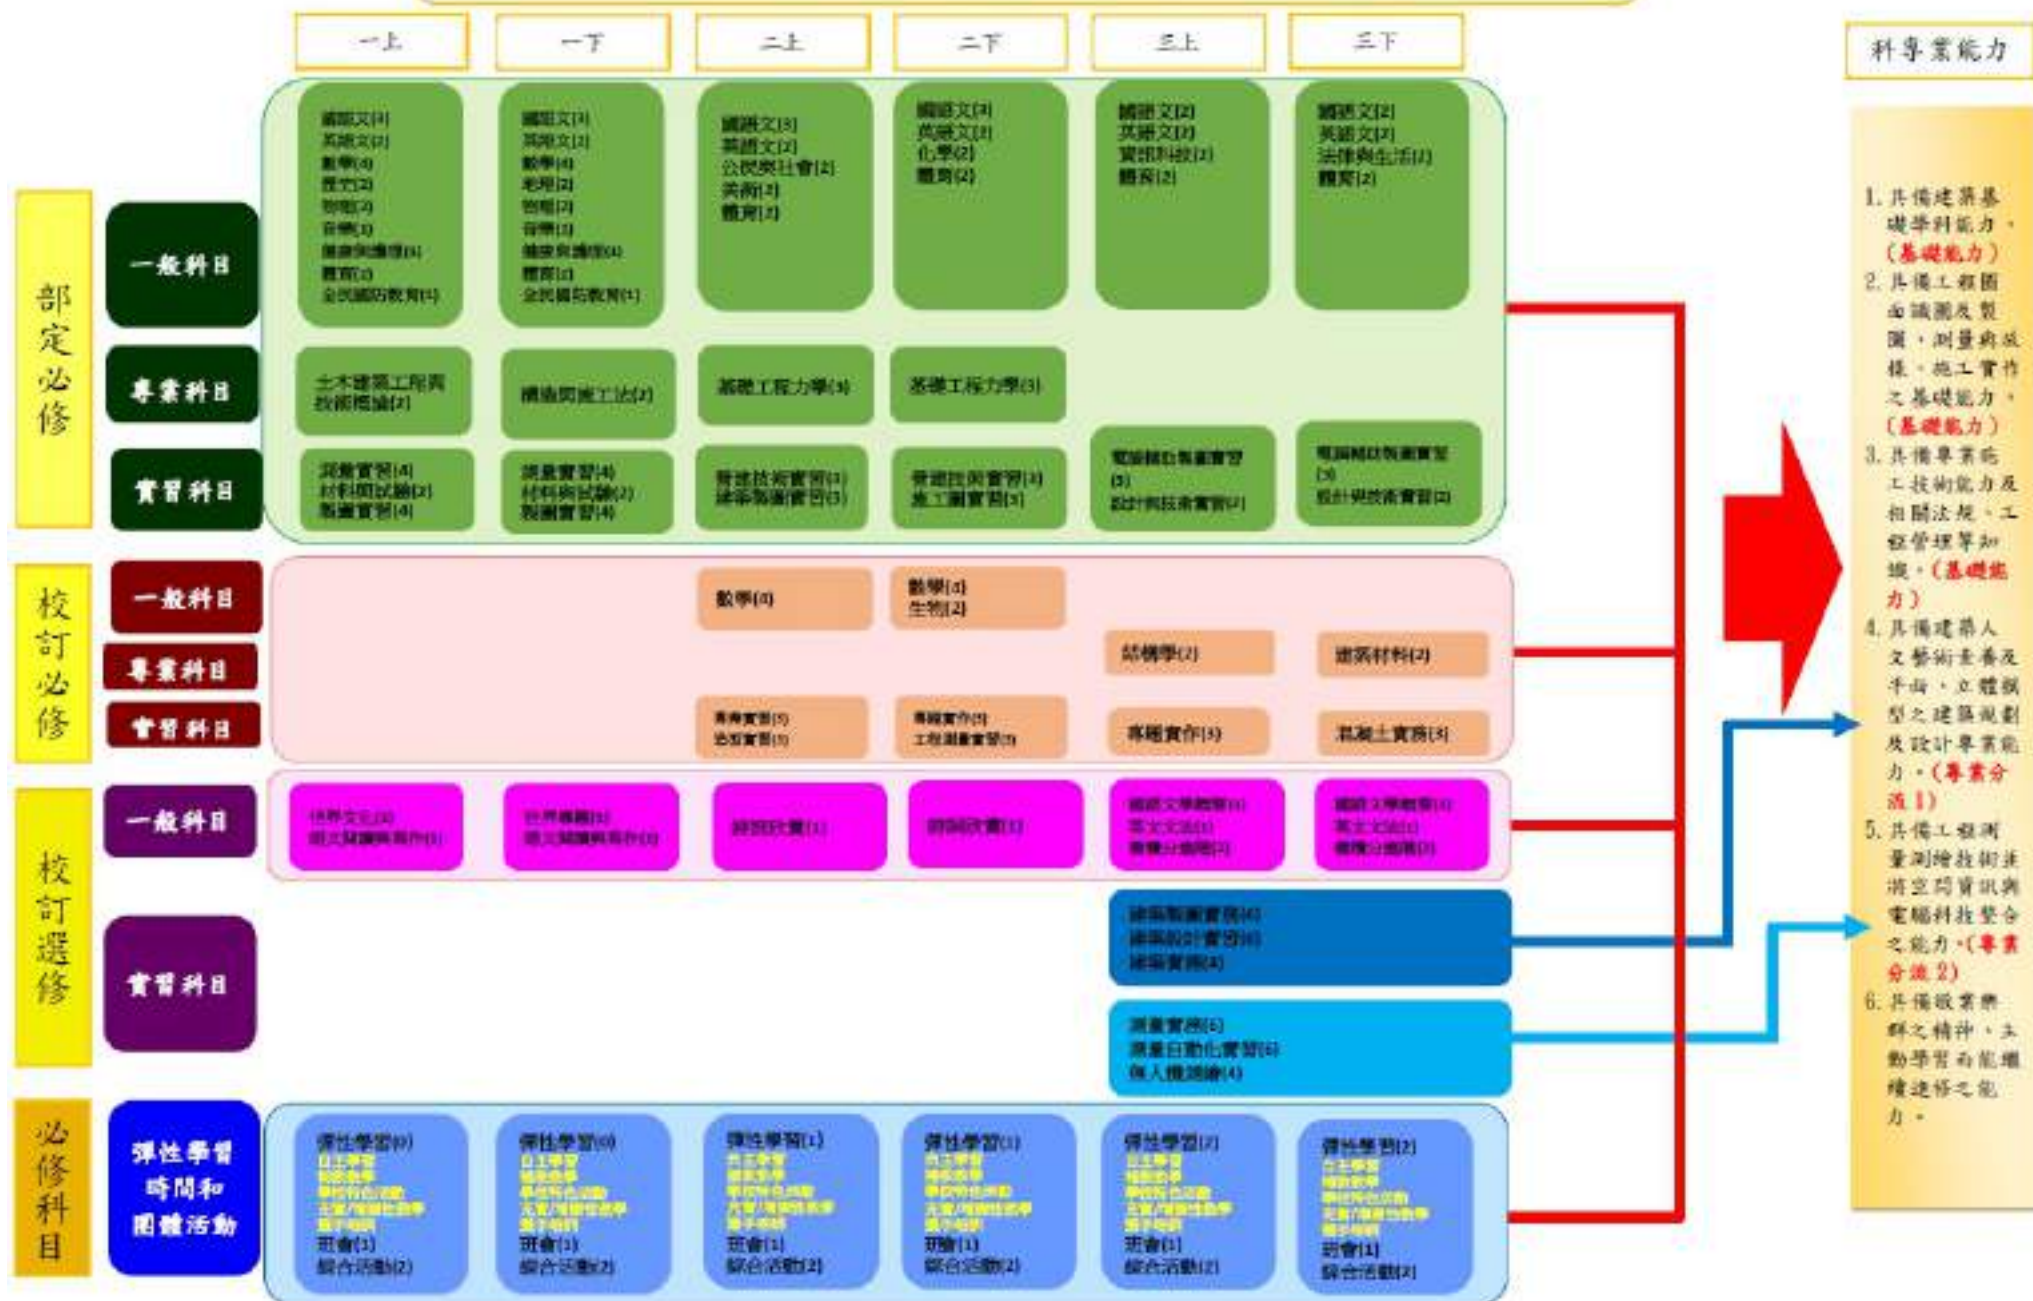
一上 一下 二上 二下 三上 三下

科專業能力

部定必修

一般科目

一上：國語文(4) 英語文(2) 數學(4) 歷史(2) 物理(2) 音樂(1) 健康與護理(1) 體育(2) 全民國防教育(1)

一下：國語文(4) 英語文(2) 數學(4) 地理(2) 物理(2) 音樂(1) 健康與護理(1) 體育(2) 全民國防教育(1)

二上：國語文(3) 英語文(2) 公民與社會(2) 美術(2) 體育(2)

二下：國語文(3) 英語文(2) 化學(2) 體育(2)

三上：國語文(2) 英語文(2) 資訊科技(2) 體育(2)

三下：國語文(2) 英語文(2) 法律與生活(2) 體育(2)

專業科目

土木建築工程與技術概論(2)

構造與施工法(2)

基礎工程力學(3)

基礎工程力學(3)

實習科目

測量實習(4) 材料與試驗(2) 製圖實習(4)

測量實習(4) 材料與試驗(2) 製圖實習(4)

營建技術實習(3) 建築製圖實習(3)

營建技術實習(3) 施工圖實習(3)

電腦輔助製圖實習(3) 設計與技術實習(2)

電腦輔助製圖實習(3) 設計與技術實習(2)

校訂必修

一般科目

數學(3)

數學(3) 生物(2)

專業科目

結構學(2)

建築材料(2)

實習科目

專業實習(3) 造型實習(3)

專題實作(3) 工程測量實習(3)

專題實作(3)

混凝土實務(3)

校訂選修

一般科目

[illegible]

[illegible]

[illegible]

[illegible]

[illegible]

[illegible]

實習科目

建築製圖實務(4) 建築設計實習(4) 建築實務(4)

測量實務(6) 測量自動化實習(6) 無人機測繪(4)

必修科目

彈性學習時間和團體活動

彈性學習(0) 自主學習 選手培訓 班會(1) 綜合活動(2)

彈性學習(0) 自主學習 選手培訓 班會(1) 綜合活動(2)

彈性學習(1) 自主學習 選手培訓 班會(1) 綜合活動(2)

彈性學習(1) 自主學習 選手培訓 班會(1) 綜合活動(2)

彈性學習(2) 自主學習 選手培訓 班會(1) 綜合活動(2)

彈性學習(2) 自主學習 選手培訓 班會(1) 綜合活動(2)

1. 具備建築基礎學科能力。(基礎能力)
2. 具備工程圖面識圖及製圖，測量與放樣，施工實作之基礎能力。(基礎能力)
3. 具備專業施工技術能力及相關法規、工程管理等知識。(基礎能力)
4. 具備建築人文藝術素養及平面，立體造型之建築規劃及設計專業能力。(專業分流 1)
5. 具備工程測量測繪技術並將空間資訊與電腦科技整合之能力。(專業分流 2)
6. 具備敬業樂群之精神，主動學習而能繼續進修之能力。